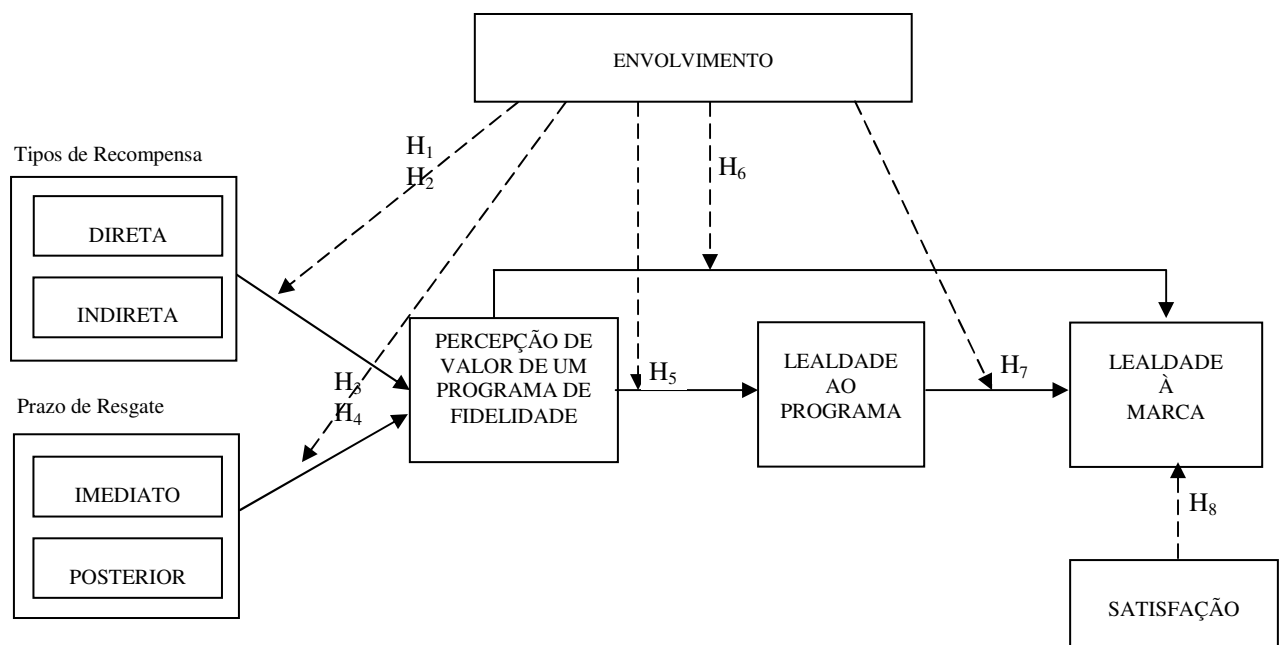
ENVOLVIMENTO

Tipos de Recompensa

DIRETA

INDIRETA

$H_1$
$H_2$

$H_6$

Prazo de Resgate

IMEDIATO

POSTERIOR

$H_3$
$H_4$

PERCEPÇÃO DE VALOR DE UM PROGRAMA DE FIDELIDADE

$H_5$

LEALDADE AO PROGRAMA

$H_7$

LEALDADE À MARCA

$H_8$

SATISFAÇÃO